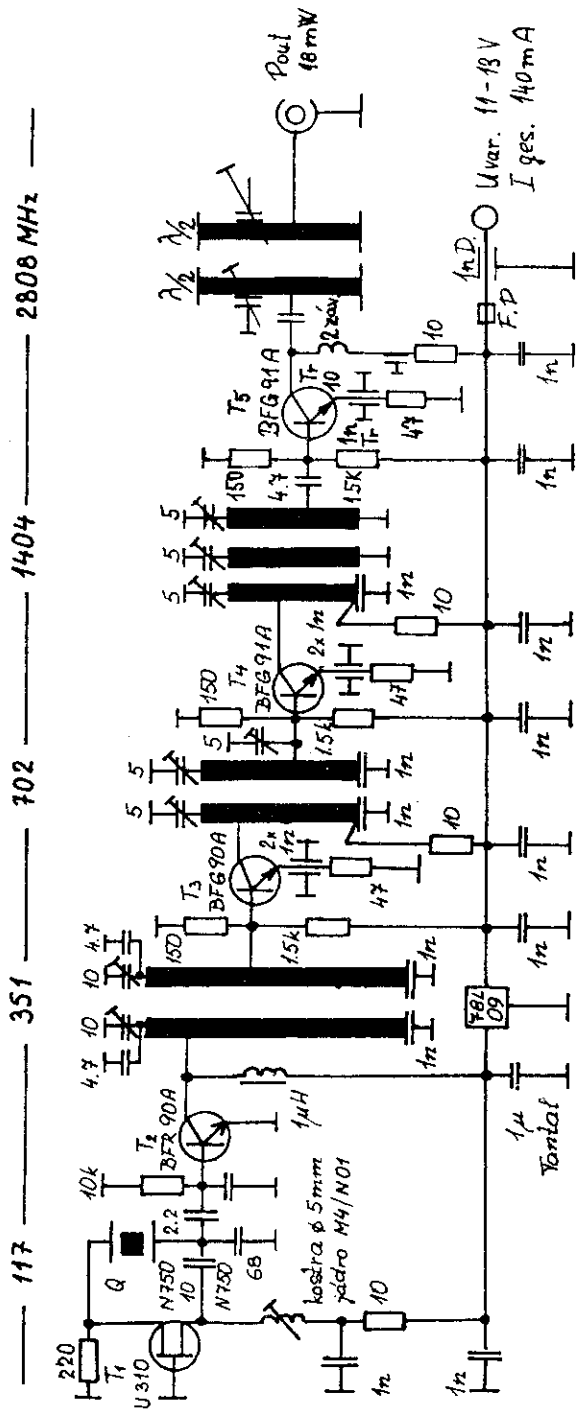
117 — 351 — 702 — 1404 — 2808 MHz

Pout 18 mW

Uvar. 11-13 V
I ges. 140 mA

220
$T_1$
U310
Q
N750
10
N750
2.2
68
10k
$T_2$
BFR90A
4.7
10
10
4.7
1n
1n
1μH
1μ
Tantal
kostra ϕ 5mm
jádro M4/N01
10
1n
1n
78L
09
150
1.5k
$T_3$
BFG90A
2x
1n
47
5
5
1n
1n
10
1n
1n
1n
150
$T_4$
BFG91A
1.5k
5
2x 1n
47
5
5
5
1n
10
1n
1n
150
4.7
1.5k
1n
Tr
$T_5$
BFG91A
Tr
10
47
1n
1n
1n
2z záv.
10
λ/2
λ/2
1nD
F.D
1n